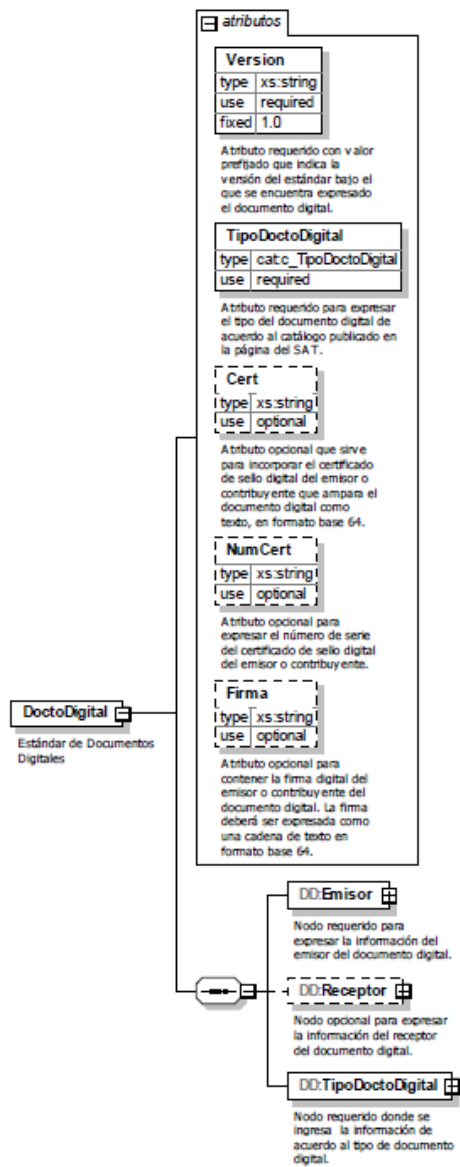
atributos

Version

| type | xs:string |
|---|---|
| use | required |
| fixed | 1.0 |

Atributo requerido con valor prefijado que indica la versión del estándar bajo el que se encuentra expresado el documento digital.

TipoDoctoDigital

| type | cat:c_TipoDoctoDigital |
|---|---|
| use | required |

Atributo requerido para expresar el tipo del documento digital de acuerdo al catálogo publicado en la página del SAT.

Cert

| type | xs:string |
|---|---|
| use | optional |

Atributo opcional que sirve para incorporar el certificado de sello digital del emisor o contribuyente que ampara el documento digital como texto, en formato base 64.

NumCert

| type | xs:string |
|---|---|
| use | optional |

Atributo opcional para expresar el número de serie del certificado de sello digital del emisor o contribuyente.

Firma

| type | xs:string |
|---|---|
| use | optional |

Atributo opcional para contener la firma digital del emisor o contribuyente del documento digital. La firma deberá ser expresada como una cadena de texto en formato base 64.

DoctoDigital

Estándar de Documentos Digitales

DD:Emisor

Nodo requerido para expresar la información del emisor del documento digital.

DD:Receptor

Nodo opcional para expresar la información del receptor del documento digital.

DD:TipoDoctoDigital

Nodo requerido donde se ingresa la información de acuerdo al tipo de documento digital.